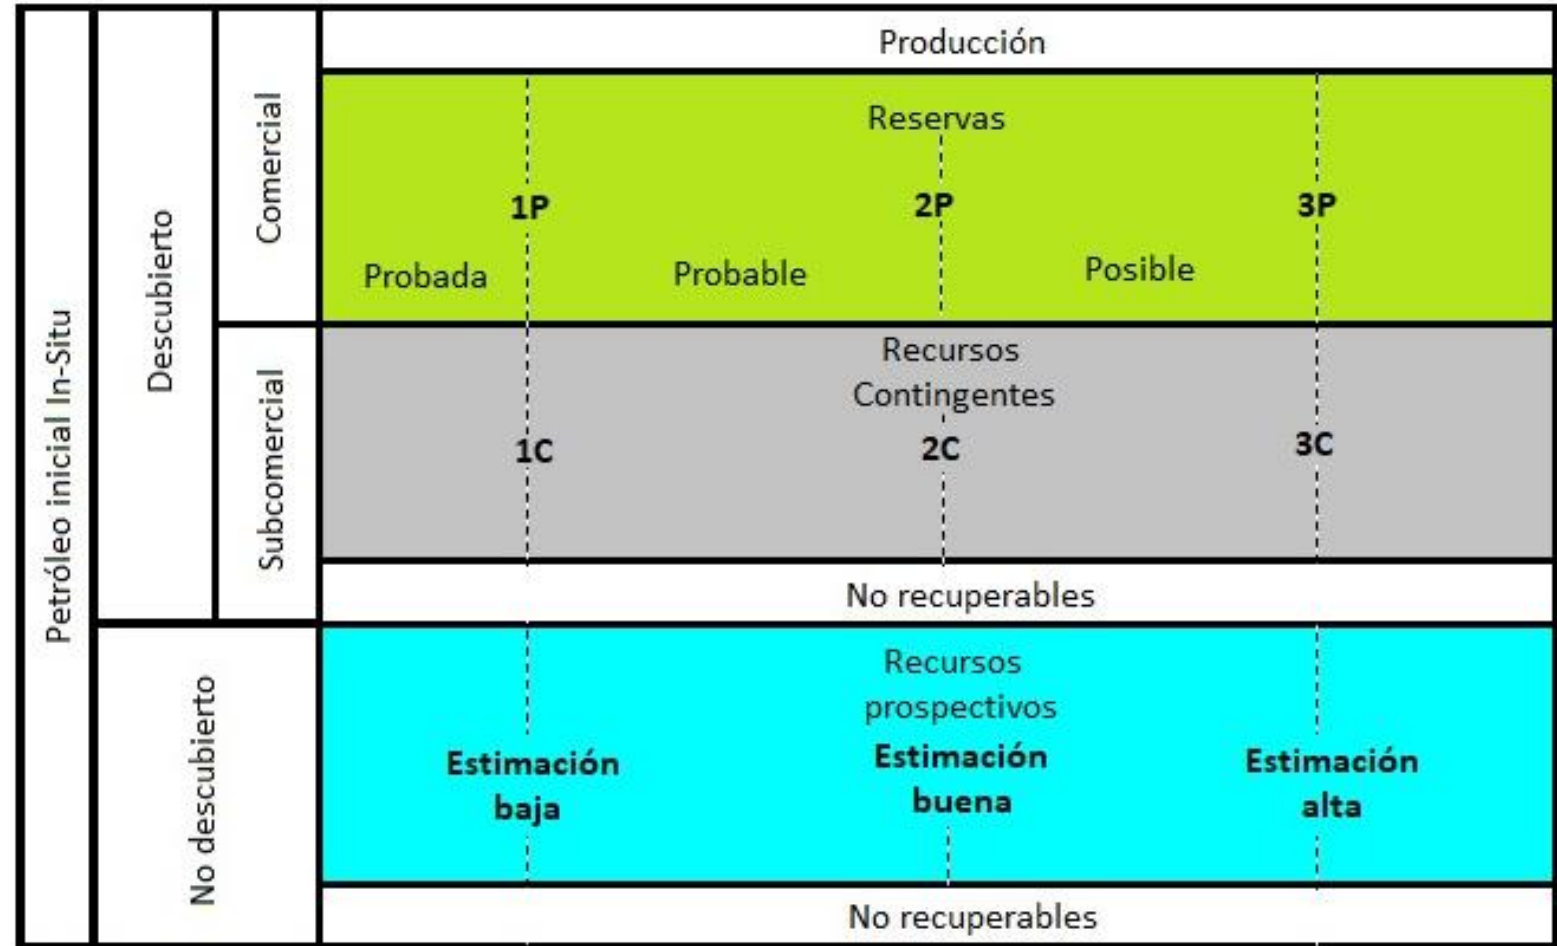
Petróleo inicial In-Situ

Descubierto

Comercial

Producción

Reservas

1P

2P

3P

Probada

Probable

Posible

Subcomercial

Recursos Contingentes

1C

2C

3C

No recuperables

No descubierto

Recursos prospectivos

Estimación baja

Estimación buena

Estimación alta

No recuperables